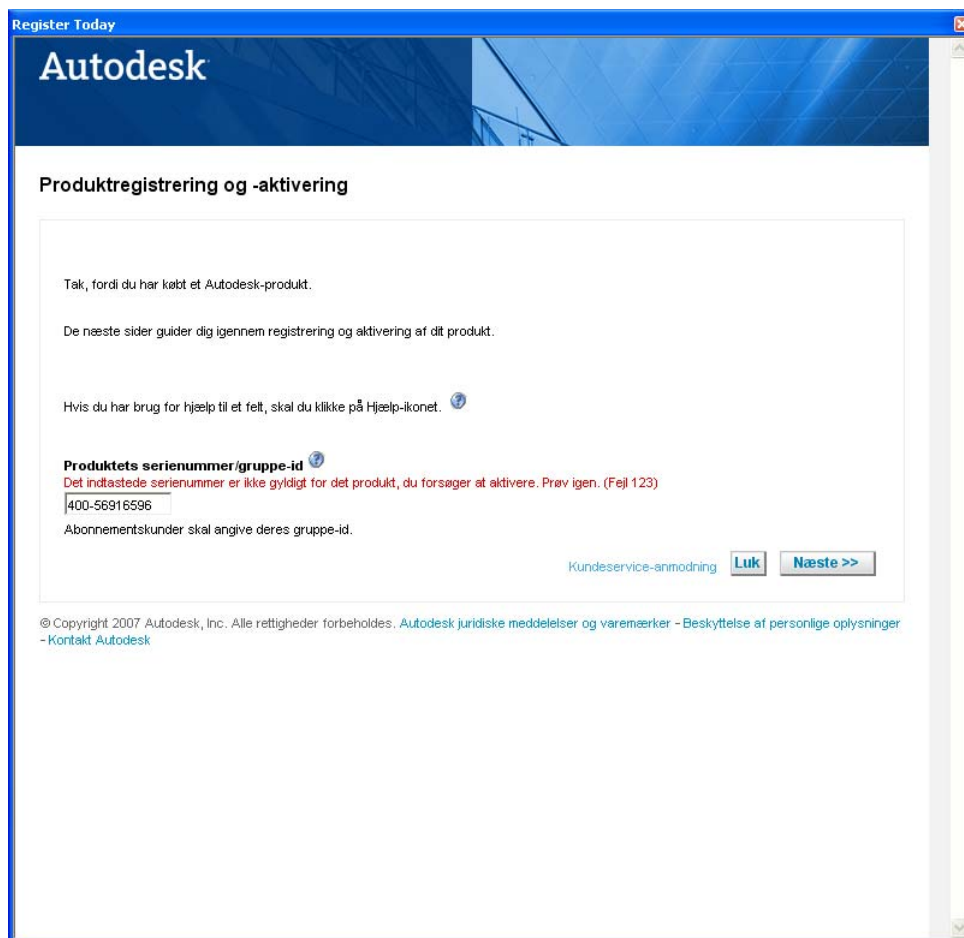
Register Today

Autodesk

Produktregistrering og -aktivering

Tak, fordi du har købt et Autodesk-produkt.

De næste sider guider dig igennem registrering og aktivering af dit produkt.

Hvis du har brug for hjælp til et felt, skal du klikke på Hjælp-ikonet.

Produktets serienummer/gruppe-id
Det indtastede serienummer er ikke gyldigt for det produkt, du forsøger at aktivere. Prøv igen. (Fejl 123)
400-56916596
Abonnementskunder skal angive deres gruppe-id.

Kundeservice-anmodning Luk Næste >>

© Copyright 2007 Autodesk, Inc. Alle rettigheder forbeholdes. Autodesk juridiske meddelelser og varemærker - Beskyttelse af personlige oplysninger - Kontakt Autodesk